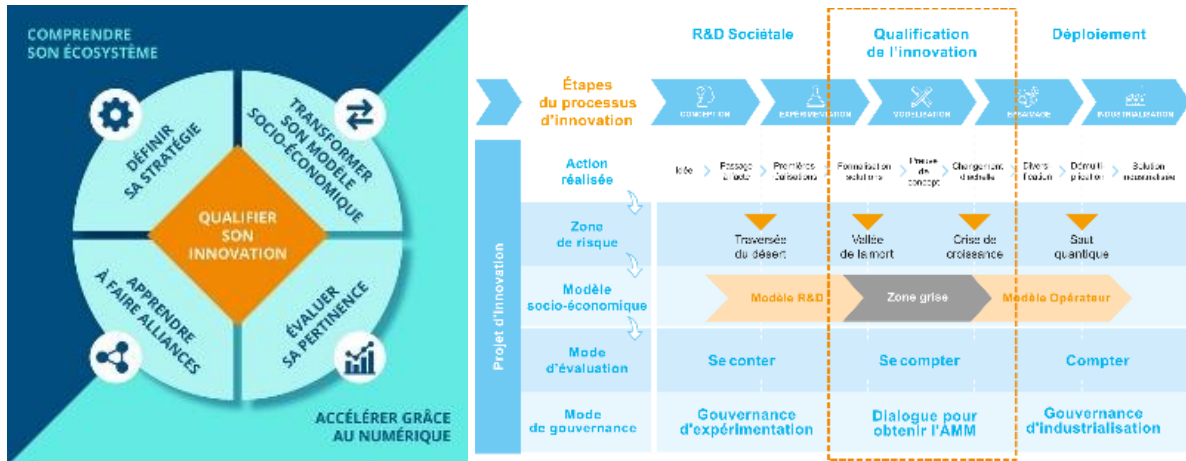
COMPRENDRE SON ÉCOSYSTÈME

DÉFINIR SA STRATÉGIE

TRANSFORMER SON MODÈLE SOCIO-ÉCONOMIQUE

QUALIFIER SON INNOVATION

APPRENDRE À FAIRE ALLIANCES

ÉVALUER SA PERTINENCE

ACCÉLÉRER GRÂCE AU NUMÉRIQUE

R&D Sociétale

Qualification de l'innovation

Déploiement

Étapes du processus d'innovation

CONCEPTION

EXPÉRIMENTATION

MODÉLISATION

ESSAIMAGE

INDUSTRIALISATION

Projet d'innovation

Action réalisée

Idée

Passage à l'acte

Premières réalisations

Formalisation solutions

Preuve de concept

Changement d'échelle

Divers. l'option

Démultiplication

Solution industrialisée

Zone de risque

Traversée du désert

Vallée de la mort

Crise de croissance

Saut quantique

Modèle socio-économique

Modèle R&D

Zone grise

Modèle Opérateur

Mode d'évaluation

Se conter

Se compter

Compter

Mode de gouvernance

Gouvernance d'expérimentation

Dialogue pour obtenir l'AMM

Gouvernance d'industrialisation